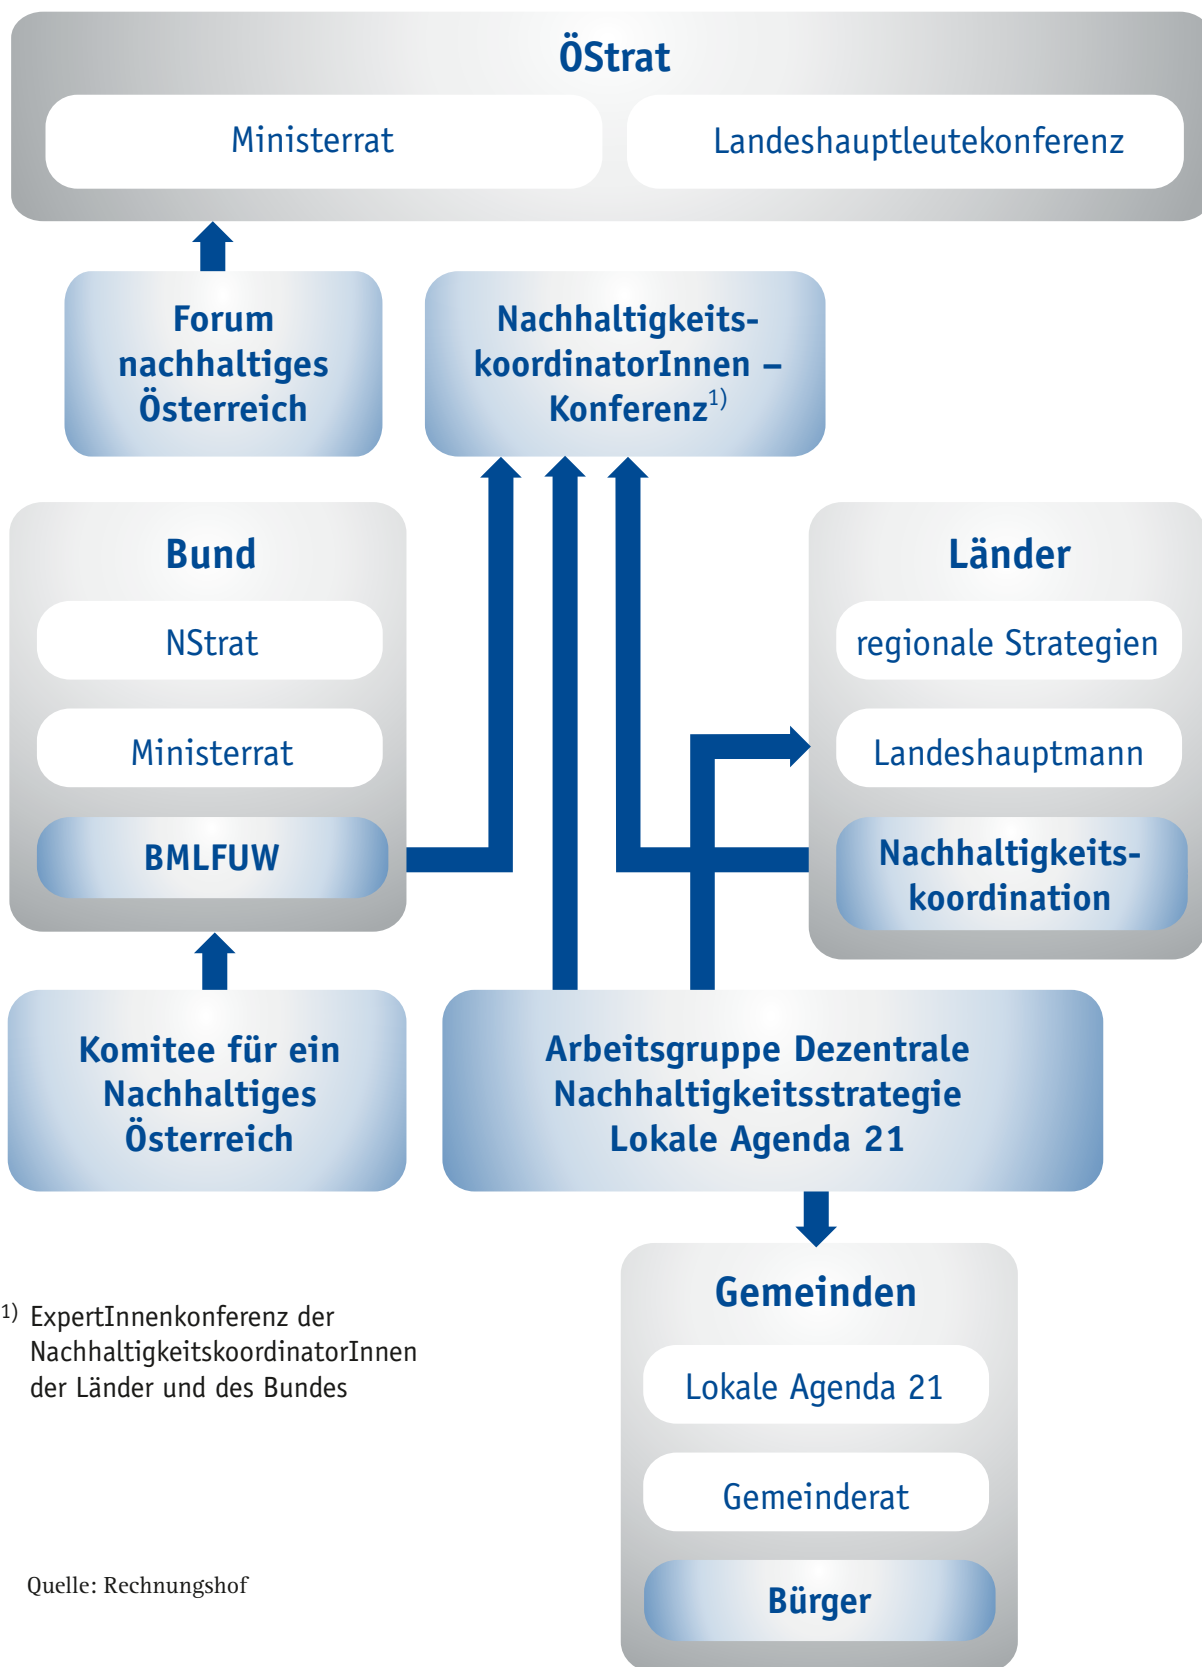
ÖStrat

Ministerrat

Landeshauptleutekonferenz

Forum nachhaltiges Österreich

Nachhaltigkeitskoordinatorinnen – Konferenz$^{1)}$

Bund

NStrat

Ministerrat

BMLFUW

Länder

regionale Strategien

Landeshauptmann

Nachhaltigkeitskoordination

Komitee für ein Nachhaltiges Österreich

Arbeitsgruppe Dezentrale Nachhaltigkeitsstrategie Lokale Agenda 21

Gemeinden

Lokale Agenda 21

Gemeinderat

Bürger

$^{1)}$ ExpertInnenkonferenz der NachhaltigkeitskoordinatorInnen der Länder und des Bundes

Quelle: Rechnungshof